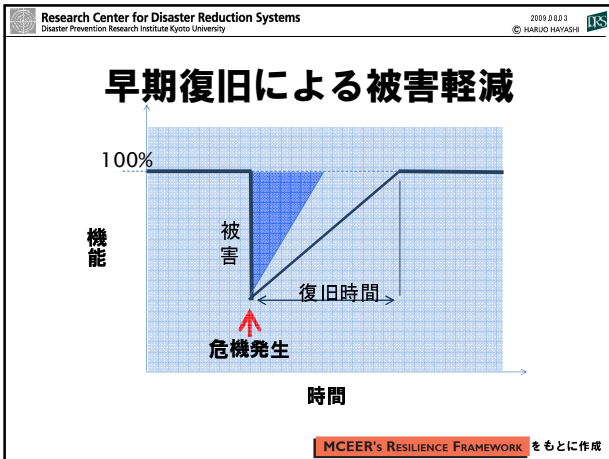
Research Center for Disaster Reduction Systems
Disaster Prevention Research Institute Kyoto University

2009.0.8.0.3
© HARUO HAYASHI

DRS

早期復旧による被害軽減

100%

機能

被害

復旧時間

危機発生

時間

MCEER's Resilience Framework をもとに作成